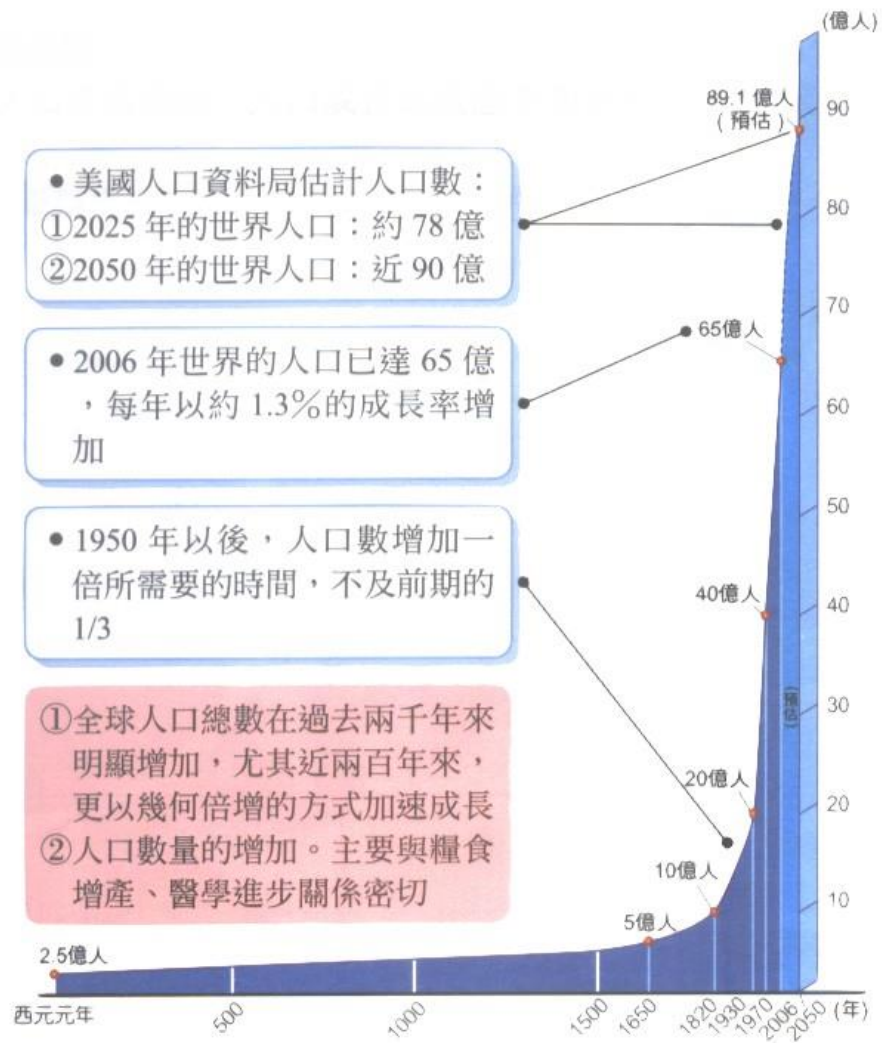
(億人)

89.1 億人
(預估)

• 美國人口資料局估計人口數：
①2025 年的世界人口：約 78 億
②2050 年的世界人口：近 90 億

65億人

• 2006 年世界的人口已達 65 億，每年以約 1.3%的成長率增加

• 1950 年以後，人口數增加一倍所需要的時間，不及前期的 1/3

40億人

①全球人口總數在過去兩千年來明顯增加，尤其近兩百年來，更以幾何倍增的方式加速成長
②人口數量的增加。主要與糧食增產、醫學進步關係密切

20億人

10億人

5億人

2.5億人

(預估)

90
80
70
60
50
40
30
20
10

西元元年 500 1000 1500 1650 1820 1930 1970 2006 2050 (年)